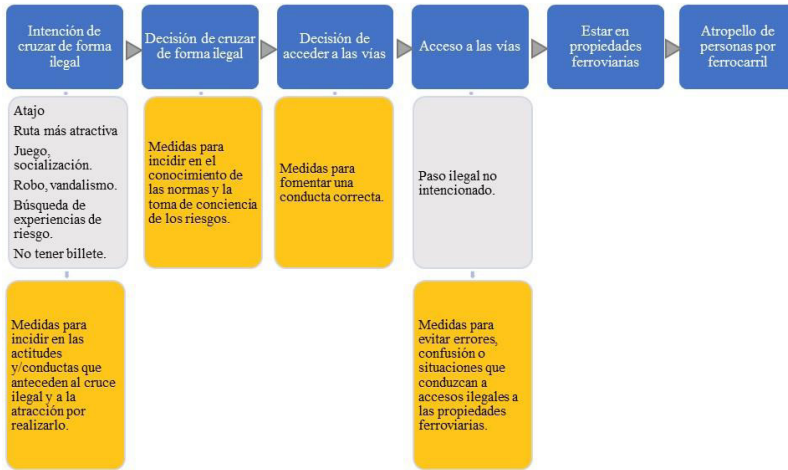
Intención de cruzar de forma ilegal

Atajo

Ruta más atractiva

Juego, socialización.

Robo, vandalismo.

Búsqueda de experiencias de riesgo.

No tener billete.

Medidas para incidir en las actitudes y/conductas que anteceden al cruce ilegal y a la atracción por realizarlo.

Decisión de cruzar de forma ilegal

Medidas para incidir en el conocimiento de las normas y la toma de conciencia de los riesgos.

Decisión de acceder a las vías

Medidas para fomentar una conducta correcta.

Acceso a las vías

Paso ilegal no intencionado.

Medidas para evitar errores, confusión o situaciones que conduzcan a accesos ilegales a las propiedades ferroviarias.

Estar en propiedades ferroviarias

Atropello de personas por ferrocarril